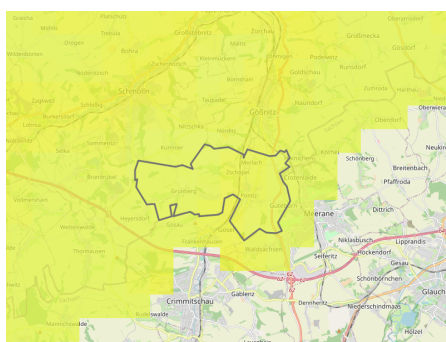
Selleda
Mohlis
Plaschutz
Großstöbnitz
Zschau
Oberwiebers
Dobraschütz
Trebula
Mokra
Gröbnecka
Dürigen
Bethra
Gimmel
Gerstenberg
Schmöllen
Göritzsch
Ponitz
Grünberg
Gößnitz
Oberwiera
Crimmitschau
Meerane
Schönberg
Dittrich
Seiferitz
Niklasburg
Höckendorf
Lipprandis
Gesau
Glauchau
Niederschindmaas
Gablenz
Dennheritz
Brenenbach
Pfaffroda
Waldsachsen
Neukirchen
Hölzel
Tettau